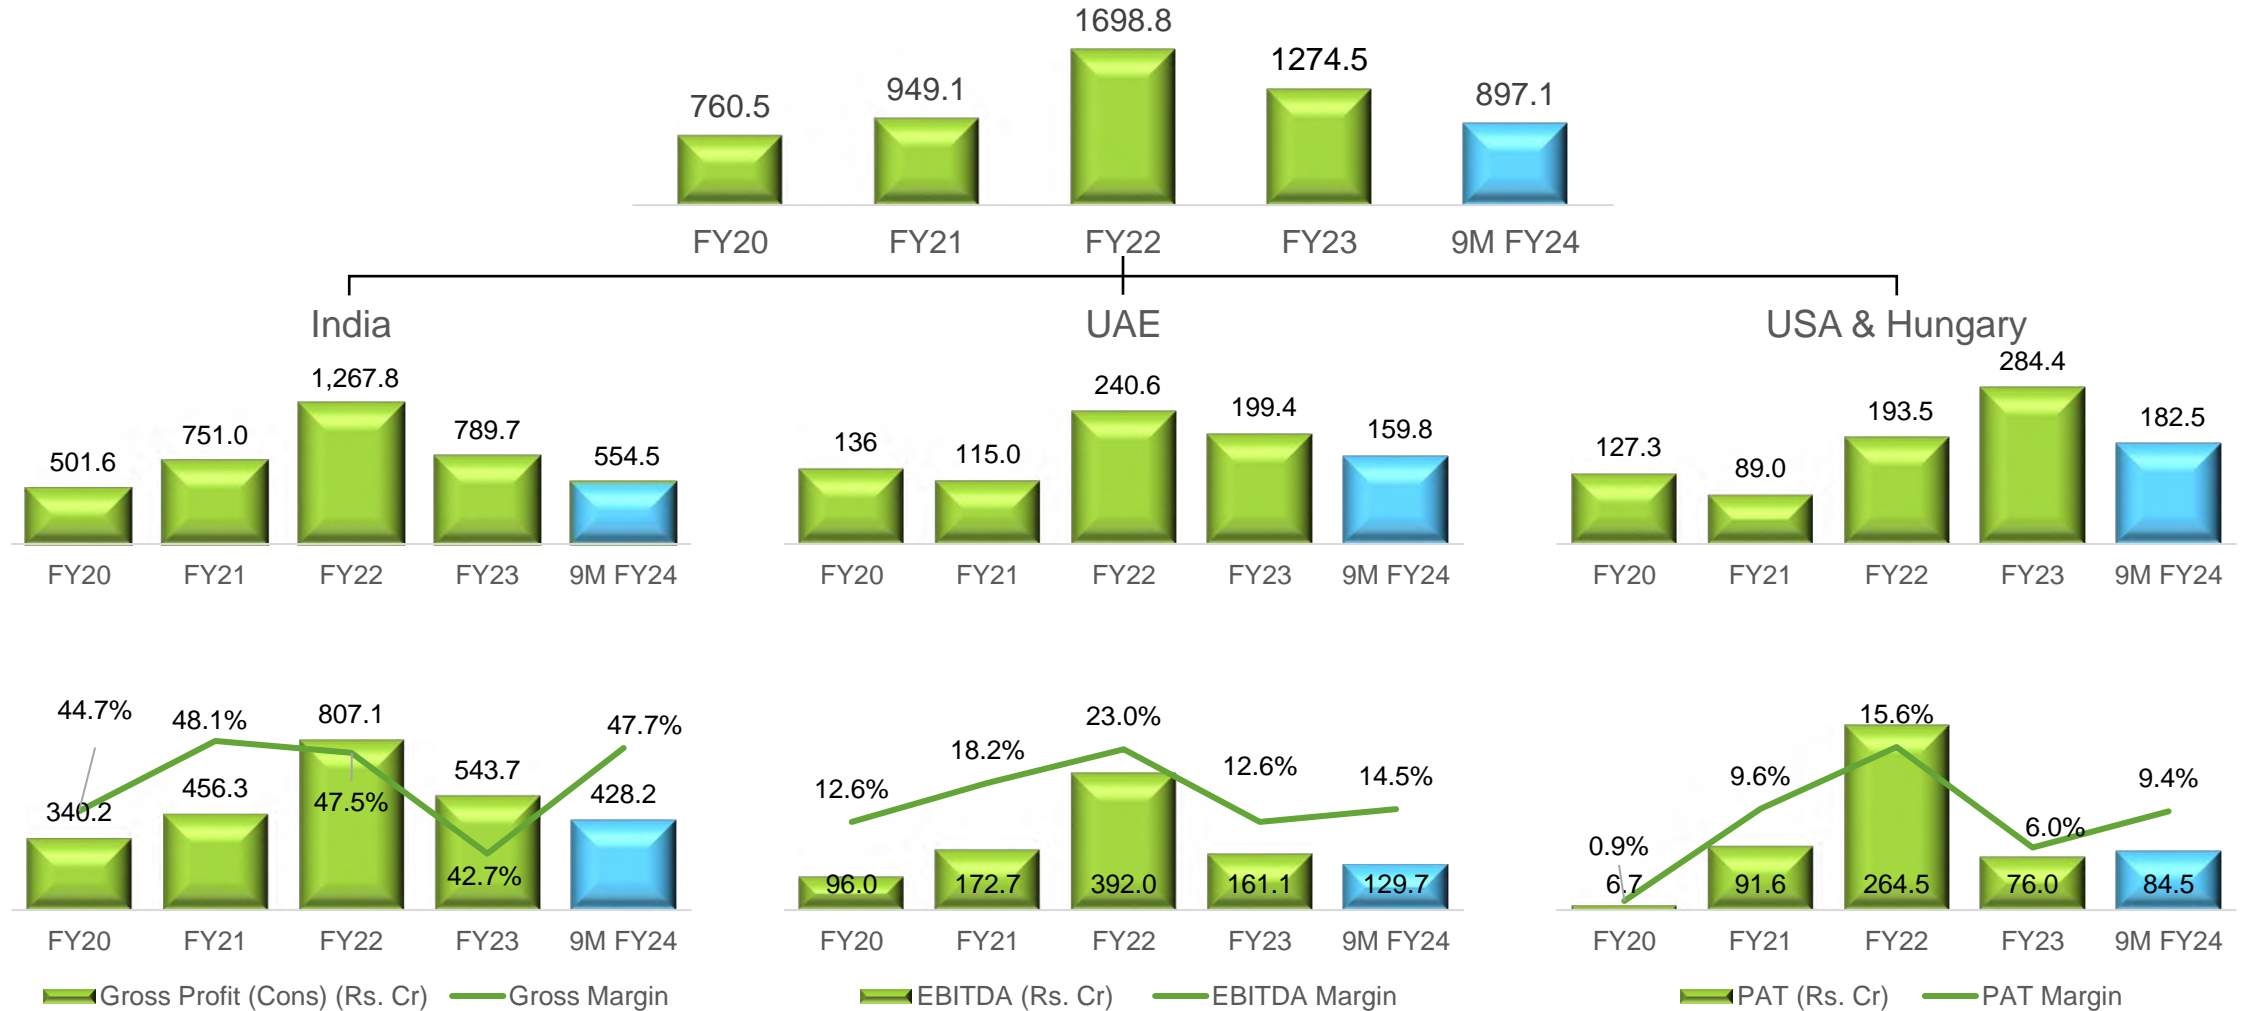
760.5
949.1
1698.8
1274.5
897.1

FY20 FY21 FY22 FY23 9M FY24

India

501.6
751.0
1,267.8
789.7
554.5

FY20 FY21 FY22 FY23 9M FY24

UAE

136
115.0
240.6
199.4
159.8

FY20 FY21 FY22 FY23 9M FY24

USA & Hungary

127.3
89.0
193.5
284.4
182.5

FY20 FY21 FY22 FY23 9M FY24

44.7%
48.1%
807.1
47.7%
340.2
456.3
47.5%
543.7
428.2
42.7%

FY20 FY21 FY22 FY23 9M FY24

Gross Profit (Cons) (Rs. Cr) Gross Margin

23.0%
18.2%
12.6%
12.6%
14.5%
96.0
172.7
392.0
161.1
129.7

FY20 FY21 FY22 FY23 9M FY24

EBITDA (Rs. Cr) EBITDA Margin

15.6%
9.6%
9.4%
0.9%
6.0%
6.7
91.6
264.5
76.0
84.5

FY20 FY21 FY22 FY23 9M FY24

PAT (Rs. Cr) PAT Margin